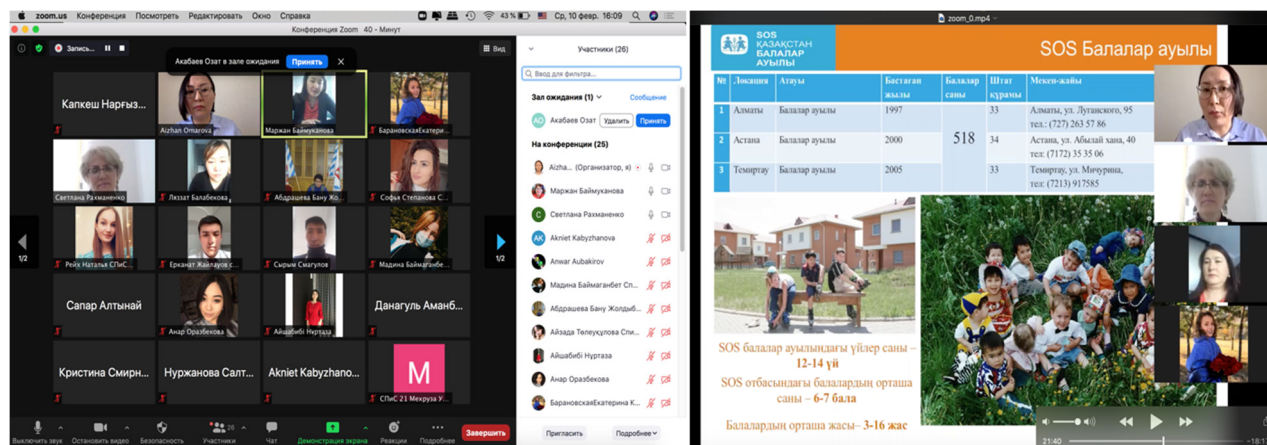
zoom.us Конференция Посмотреть Редактировать Окно Справка
43 % Ср, 10 февр. 16:09
Конференция Zoom 40 - Минут
Запись... Вид
Акабаев Озат в зале ожидания Принять
Капкеш Нарғыз...
Aizhan Omarova
Маржан Баймуканова
БарановскаяЕкатери...
Светлана Рахманенко
Ляззат Балабекова
Абдрашева Бану Жо...
Софья Степанова С...
Рейх Наталья СПиС...
Еркинат Жалпауов с...
Сырым Смагулов
Мадина Баймаганбе...
Сапар Алтынай
Анар Оразбекова
Айшабибі Нұртаза
Дана​гуль Аманб...
Кристина Смирн...
Нуржанова Салт...
Akniet Kabyzhano...
M
СПиС-21 Мекруза У...
1/2
1/2
Выключить звук
Остановить видео
Безопасность
Участники 26
Чат
Демонстрация экрана
Реакции
Подробнее
Завершить

Участники (26)
Ввод для фильтра...
Зал ожидания (1)
Сообщение
Акабаев Озат
Удалить
Принять
На конференции (25)
Aizha... (Организатор, я)
Маржан Баймуканова
Светлана Рахманенко
Akniet Kabyzhanova
Anwar Aubakirov
Мадина Баймаганбет Сп...
Абдрашева Бану Жолдыб...
Айзада Телеукулова Спи...
Айшабибі Нұртаза
Анар Оразбекова
БарановскаяЕкатерина К...
Пригласить
Подробнее

zoom_0.mp4
SOS ҚАЗАҚСТАН БАЛАЛАР АУЫЛЫ
SOS Балалар ауылы

| № | Локация | Атауы | Бастаған жылы | Балалар саны | Штат құрамы | Мекен-жайы |
|---|---|---|---|---|---|---|
| 1 | Алматы | Балалар ауылы | 1997 | 518 | 33 | Алматы, ул. Луганского, 95 тел.: (727) 263 57 86 |
| 2 | Астана | Балалар ауылы | 2000 | | 34 | Астана, ул. Абылай хана, 40 тел: (7172) 35 35 06 |
| 3 | Темиртау | Балалар ауылы | 2005 | | 33 | Темиртау, ул. Мичурина, тел: (7213) 917585 |

SOS балалар ауылындағы үйлер саны – 12-14 үй
SOS отбасындағы балалардың орташа саны – 6-7 бала
Балалардың орташа жасы– 3-16 жас
21:40
-18: